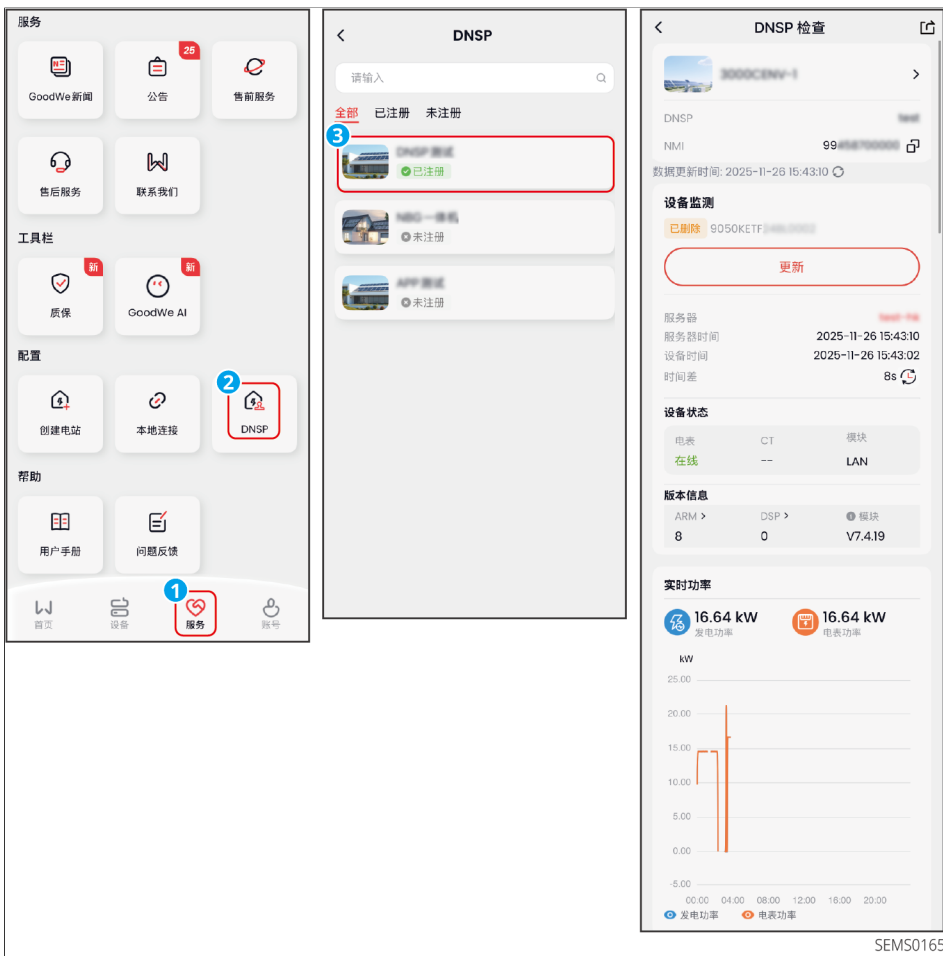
服务

GoodWe新闻

25
公告

售前服务

售后服务

联系我们

工具栏

新
质保

新
GoodWe AI

配置

创建电站

本地连接

2
DNSP

帮助

用户手册

问题反馈

首页 设备 1 服务 账号

DNSP

请输入

全部 已注册 未注册

3
DNSP 测试
已注册

NBG一体机
未注册

APP 测试
未注册

DNSP 检查

3000CENV-1

DNSP test

NMI 99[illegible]

数据更新时间: 2025-11-26 15:43:10

设备监测

已删除 9050KETF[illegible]

更新

服务器 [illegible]
服务器时间 2025-11-26 15:43:10
设备时间 2025-11-26 15:43:02
时间差 8s

设备状态

| 电表 | CT | 模块 |
|---|---|---|
| 在线 | -- | LAN |

版本信息

| ARM > | DSP > | 模块 |
|---|---|---|
| 8 | 0 | V7.4.19 |

实时功率

16.64 kW
发电功率

16.64 kW
电表功率

kW
25.00
20.00
15.00
10.00
5.00
0.00
-5.00
00:00 04:00 08:00 12:00 16:00 20:00

发电功率 电表功率

SEMS0165